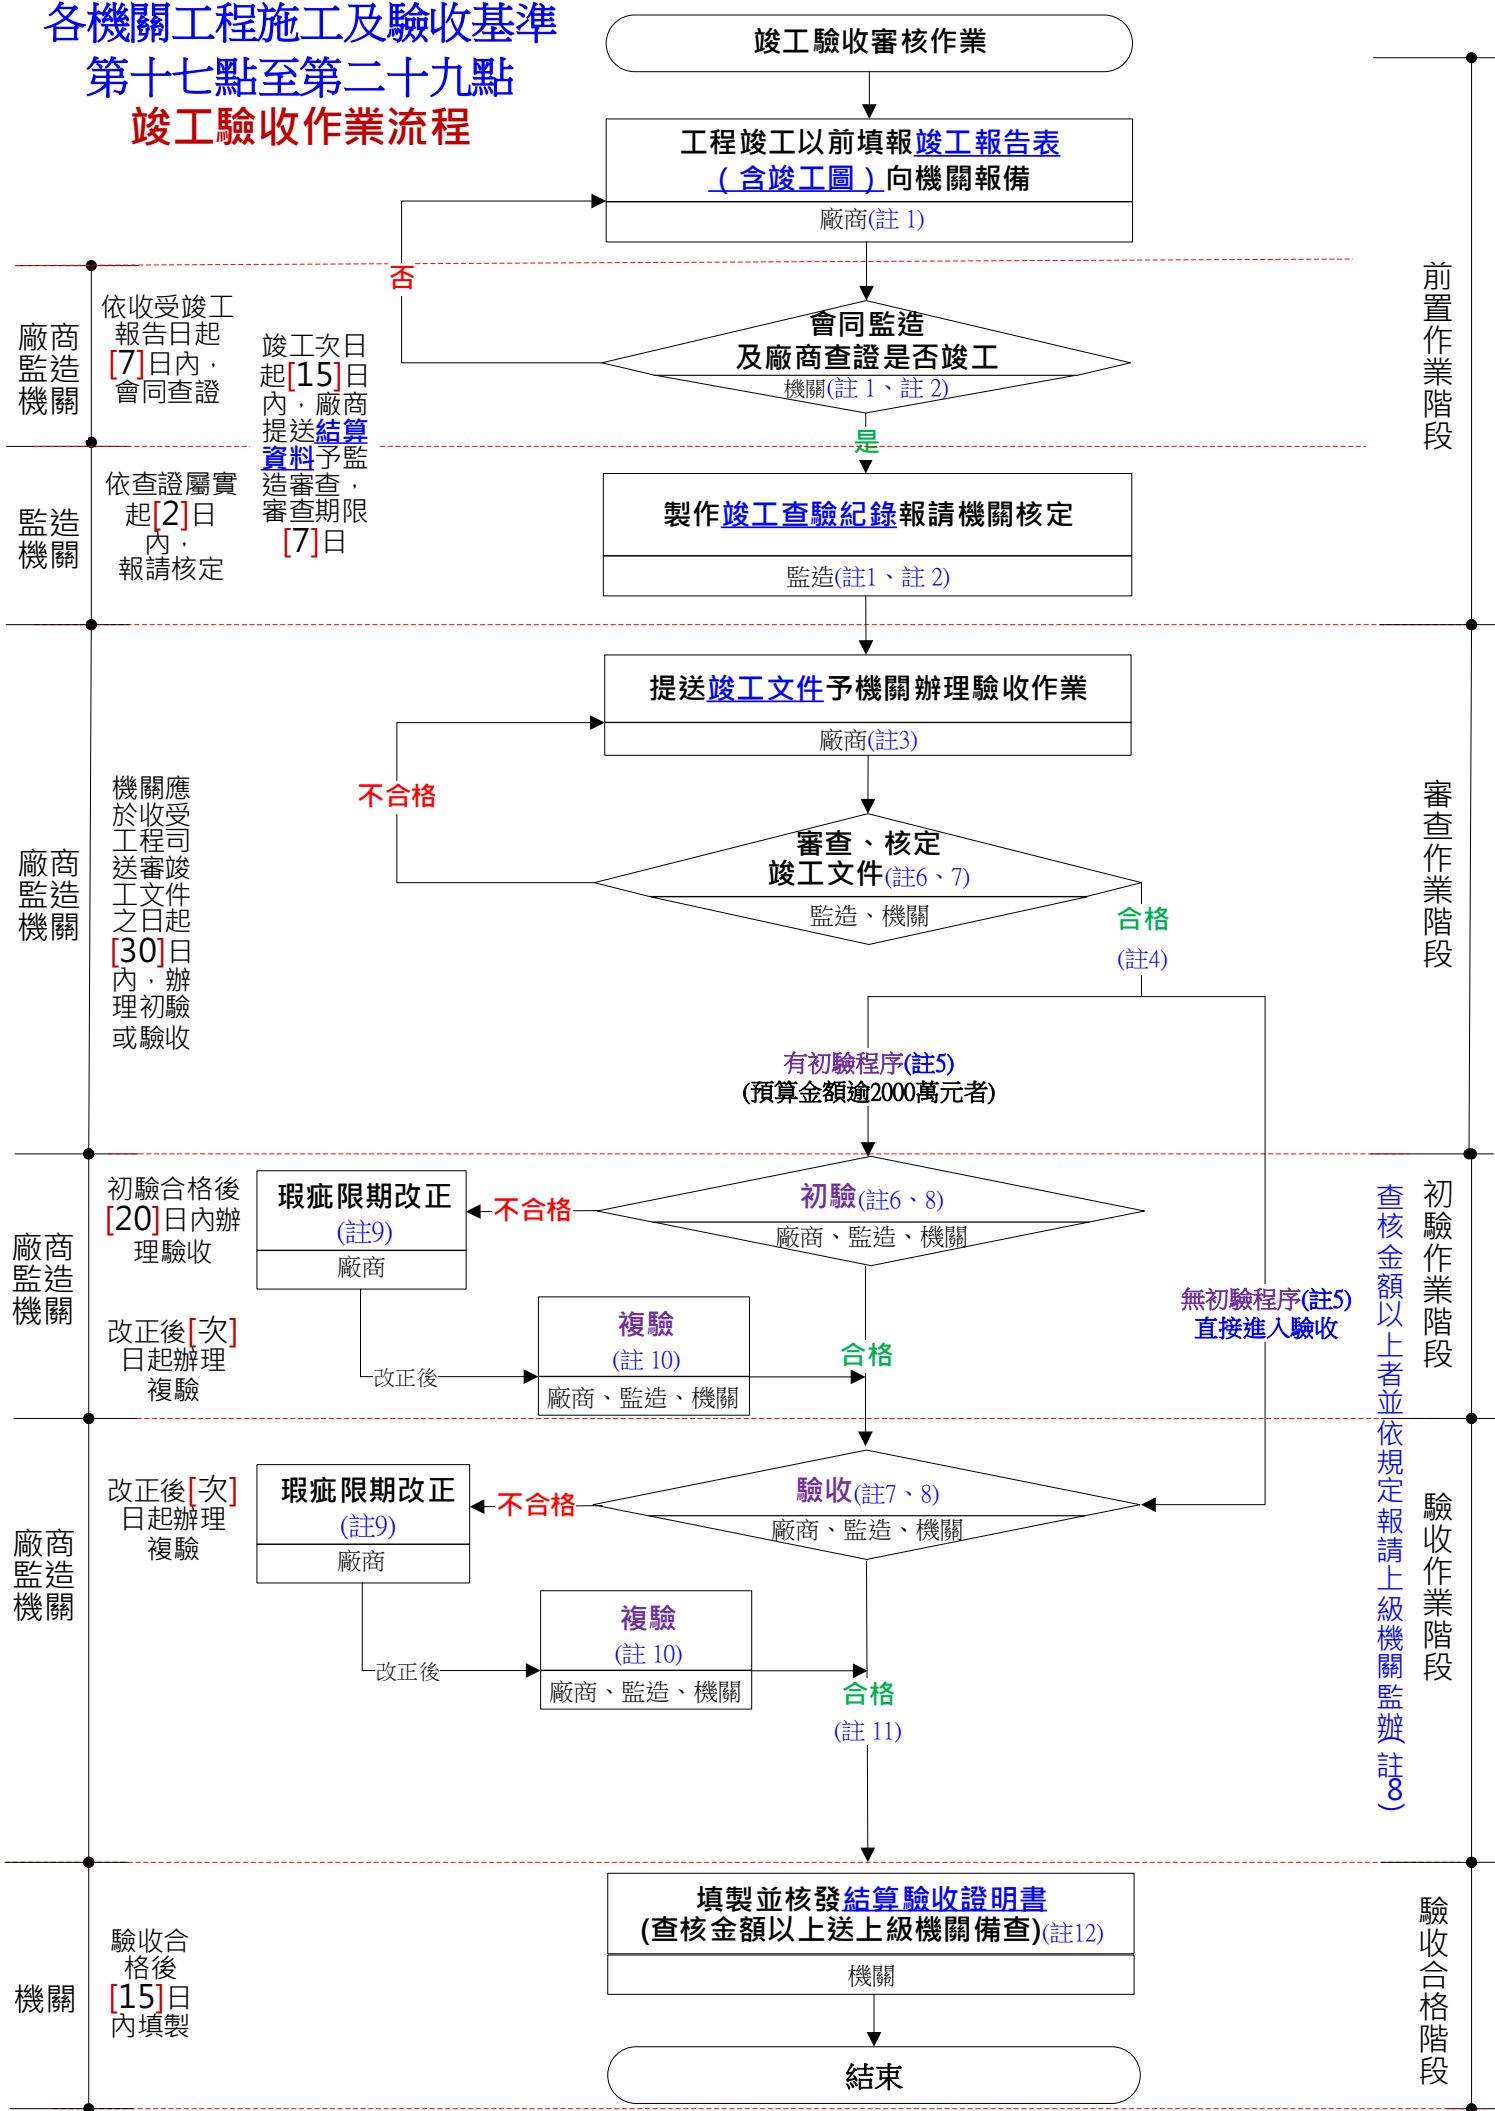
各機關工程施工及驗收基準
第十七點至第二十九點
竣工驗收作業流程

竣工驗收審核作業

工程竣工以前填報竣工報告表（含竣工圖）向機關報備
廠商(註 1)

否

廠商監造機關

依收受竣工報告日起[7]日內，會同查證

竣工次日起[15]日內，廠商提送結算資料予監造審查，審查期限[7]日

會同監造及廠商查證是否竣工
機關(註 1、註 2)

是

前置作業階段

監造機關

依查證屬實起[2]日內，報請核定

製作竣工查驗紀錄報請機關核定
監造(註1、註 2)

提送竣工文件予機關辦理驗收作業
廠商(註3)

不合格

廠商監造機關

機關應於收受工程司送審竣工文件之日起[30]日內，辦理初驗或驗收

審查、核定竣工文件(註6、7)
監造、機關

合格
(註4)

審查作業階段

有初驗程序(註5)
(預算金額逾2000萬元者)

廠商監造機關

初驗合格後[20]日內辦理驗收

瑕疵限期改正
(註9)
廠商

不合格

初驗(註6、8)
廠商、監造、機關

改正後[次]日起辦理複驗

改正後

複驗
(註 10)
廠商、監造、機關

合格

無初驗程序(註5)
直接進入驗收

查核金額以上者並依規定報請上級機關監辦註8)

初驗作業階段

廠商監造機關

改正後[次]日起辦理複驗

瑕疵限期改正
(註9)
廠商

不合格

驗收(註7、8)
廠商、監造、機關

改正後

複驗
(註 10)
廠商、監造、機關

合格
(註 11)

驗收作業階段

機關

驗收合格後[15]日內填製

填製並核發結算驗收證明書
(查核金額以上送上級機關備查)(註12)
機關

結束

驗收合格階段